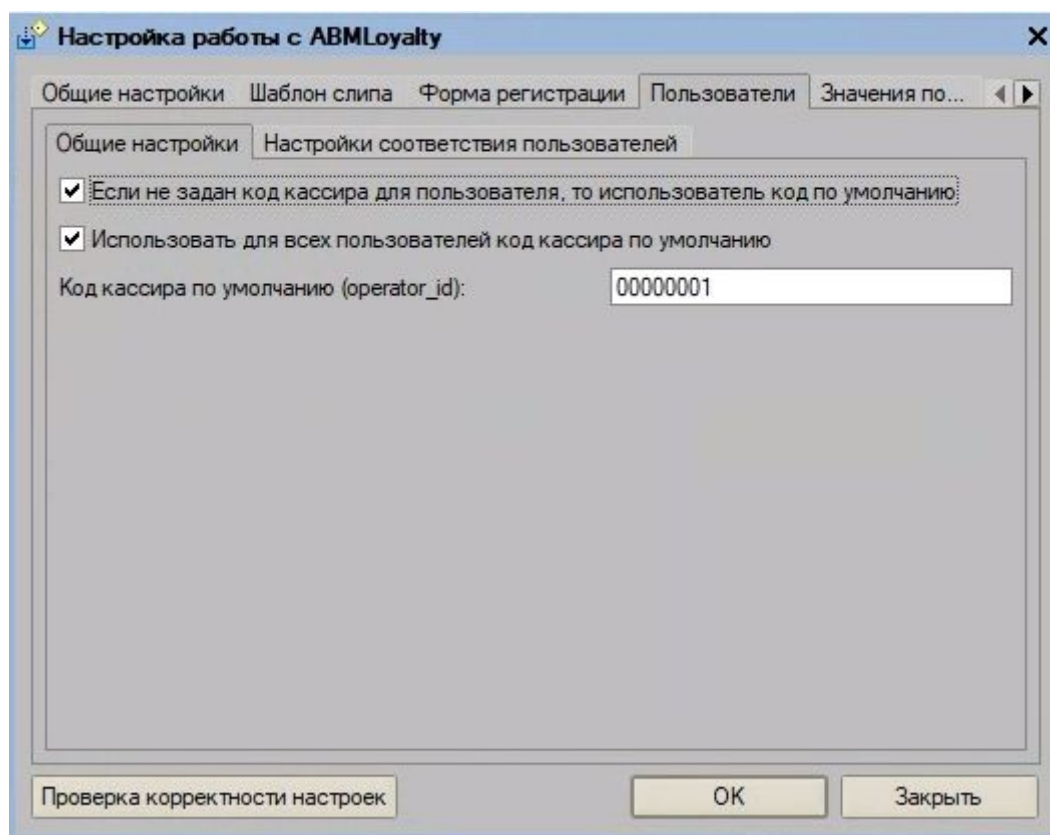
Настройка работы с ABMLoyalty

Общие настройки | Шаблон слипа | Форма регистрации | Пользователи | Значения по...

Общие настройки | Настройки соответствия пользователей

☑ Если не задан код кассира для пользователя, то использователь код по умолчанию

☑ Использовать для всех пользователей код кассира по умолчанию

Код кассира по умолчанию (operator_id): 00000001

Проверка корректности настроек

OK

Закрыть